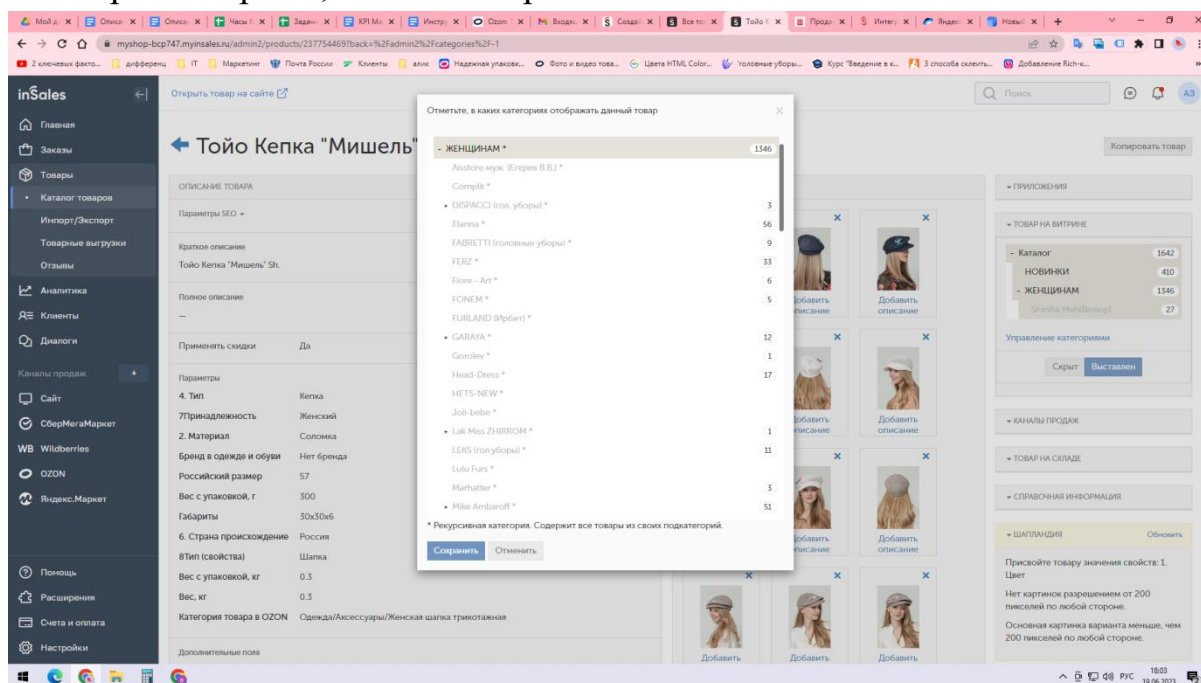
Мой д | Описа | Описа | Часы | Задан | KPI Ma | Инстр | Ozon | Входя | Созда | Все то | Тойо К | Продэ | Интегр | Яндек | Новый | +

myshop-bcp747.myinsales.ru/admin2/products/237754469?back=%2Fadmin2%2Fcategories%2F-1

2 ключевых факто... | дифференц | IT | Маркетинг | Почта России | Клиенты | алик | Надежная упаковк... | Фото и видео това... | Цвета HTML Color... | головные уборы... | Курс "Введение в к... | 3 способа склеить... | Добавление Rich-к...

inSales

Главная
Заказы
Товары
Каталог товаров
Импорт/Экспорт
Товарные выгрузки
Отзывы
Аналитика
Клиенты
Диалоги
Каналы продаж
Сайт
СберМегаМаркет
WB Wildberries
OZON
Яндекс.Маркет
Помощь
Расширения
Счета и оплата
Настройки

Открыть товар на сайте

Поиск

АЗ

Тойо Кепка "Мишель"

Копировать товар

ОПИСАНИЕ ТОВАРА

Параметры SEO

Краткое описание
Тойо Кепка "Мишель" Sh.

Полное описание
—

Применять скидки Да

Параметры

| | |
|---|---|
| 4. Тип | Кепка |
| 7Принадлежность | Женский |
| 2. Материал | Соломка |
| Бренд в одежде и обуви | Нет бренда |
| Российский размер | 57 |
| Вес с упаковкой, г | 300 |
| Габариты | 30x30x6 |
| 6. Страна происхождение | Россия |
| 8Тип (свойства) | Шапка |
| Вес с упаковкой, кг | 0.3 |
| Вес, кг | 0.3 |
| Категория товара в OZON | Одежда/Аксессуары/Женская шапка трикотажная |

Дополнительные поля

Отметьте, в каких категориях отображать данный товар

| | |
|---|---|
| - ЖЕНЩИНАМ * | 1346 |
| Aisstore муж. (Егерев В.В.) * | |
| Complit * | |
| DISPACCI (гол. уборы) * | 3 |
| Elanna * | 56 |
| FABRETTI (головные уборы) * | 9 |
| FERZ * | 33 |
| Fiore - Art * | 6 |
| FONEM * | 5 |
| FURLAND (Ирбит) * | |
| GARAYA * | 12 |
| Gorolev * | 1 |
| Head-Dress * | 17 |
| HETS-NEW * | |
| Joli-bebe * | |
| Lak Miss ZHIRROM * | 1 |
| LEKS (гол.уборы) * | 11 |
| Lulu Furs * | |
| Marhatter * | 3 |
| Mike Ambaroff * | 51 |

* Рекурсивная категория. Содержит все товары из своих подкатегорий.

Сохранить Отменить

Добавить описание
Добавить описание
Добавить описание
Добавить описание
Добавить описание
Добавить описание
Добавить
Добавить
Добавить

ПРИЛОЖЕНИЯ

ТОВАР НА ВИТРИНЕ

| | |
|---|---|
| - Каталог | 1642 |
| НОВИНКИ | 410 |
| - ЖЕНЩИНАМ | 1346 |
| Shinsha Meh(Вологд) | 27 |

Управление категориями

Скрыт Выставлен

КАНАЛЫ ПРОДАЖ

ТОВАР НА СКЛАДЕ

СПРАВОЧНАЯ ИНФОРМАЦИЯ

ШАПЛАНДИЯ Обновить

Присвойте товару значения свойств: 1. Цвет

Нет картинок разрешением от 200 пикселей по любой стороне.

Основная картинка варианта меньше, чем 200 пикселей по любой стороне.

РУС 18:03 19.06.2023